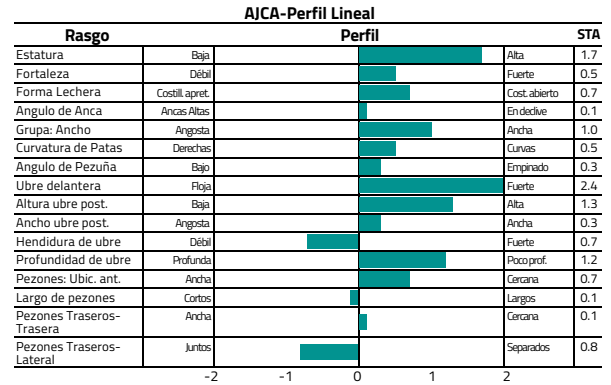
AJCA-Perfil Lineal

| Rasgo | | Perfil | | STA |
|---|---|---|---|---|
| Estatura | Baja | | Alta | 1.7 |
| Fortaleza | Débil | | Fuerte | 0.5 |
| Forma Lechera | Costill. apret. | | Cost. abierto | 0.7 |
| Angulo de Anca | Ancas Altas | | En declive | 0.1 |
| Grupa: Ancho | Angosta | | Ancha | 1.0 |
| Curvatura de Patas | Derechas | | Curvas | 0.5 |
| Angulo de Pezuña | Bajo | | Empinado | 0.3 |
| Ubre delantera | Floja | | Fuerte | 2.4 |
| Altura ubre post. | Baja | | Alta | 1.3 |
| Ancho ubre post. | Angosta | | Ancha | 0.3 |
| Hendidura de ubre | Débil | | Fuerte | 0.7 |
| Profundidad de ubre | Profunda | | Poco prof. | 1.2 |
| Pezones: Ubic. ant. | Ancha | | Cercana | 0.7 |
| Largo de pezones | Cortos | | Largos | 0.1 |
| Pezones Traseros-Trasera | Ancha | | Cercana | 0.1 |
| Pezones Traseros-Lateral | Juntos | | Separados | 0.8 |

-2 -1 0 1 2